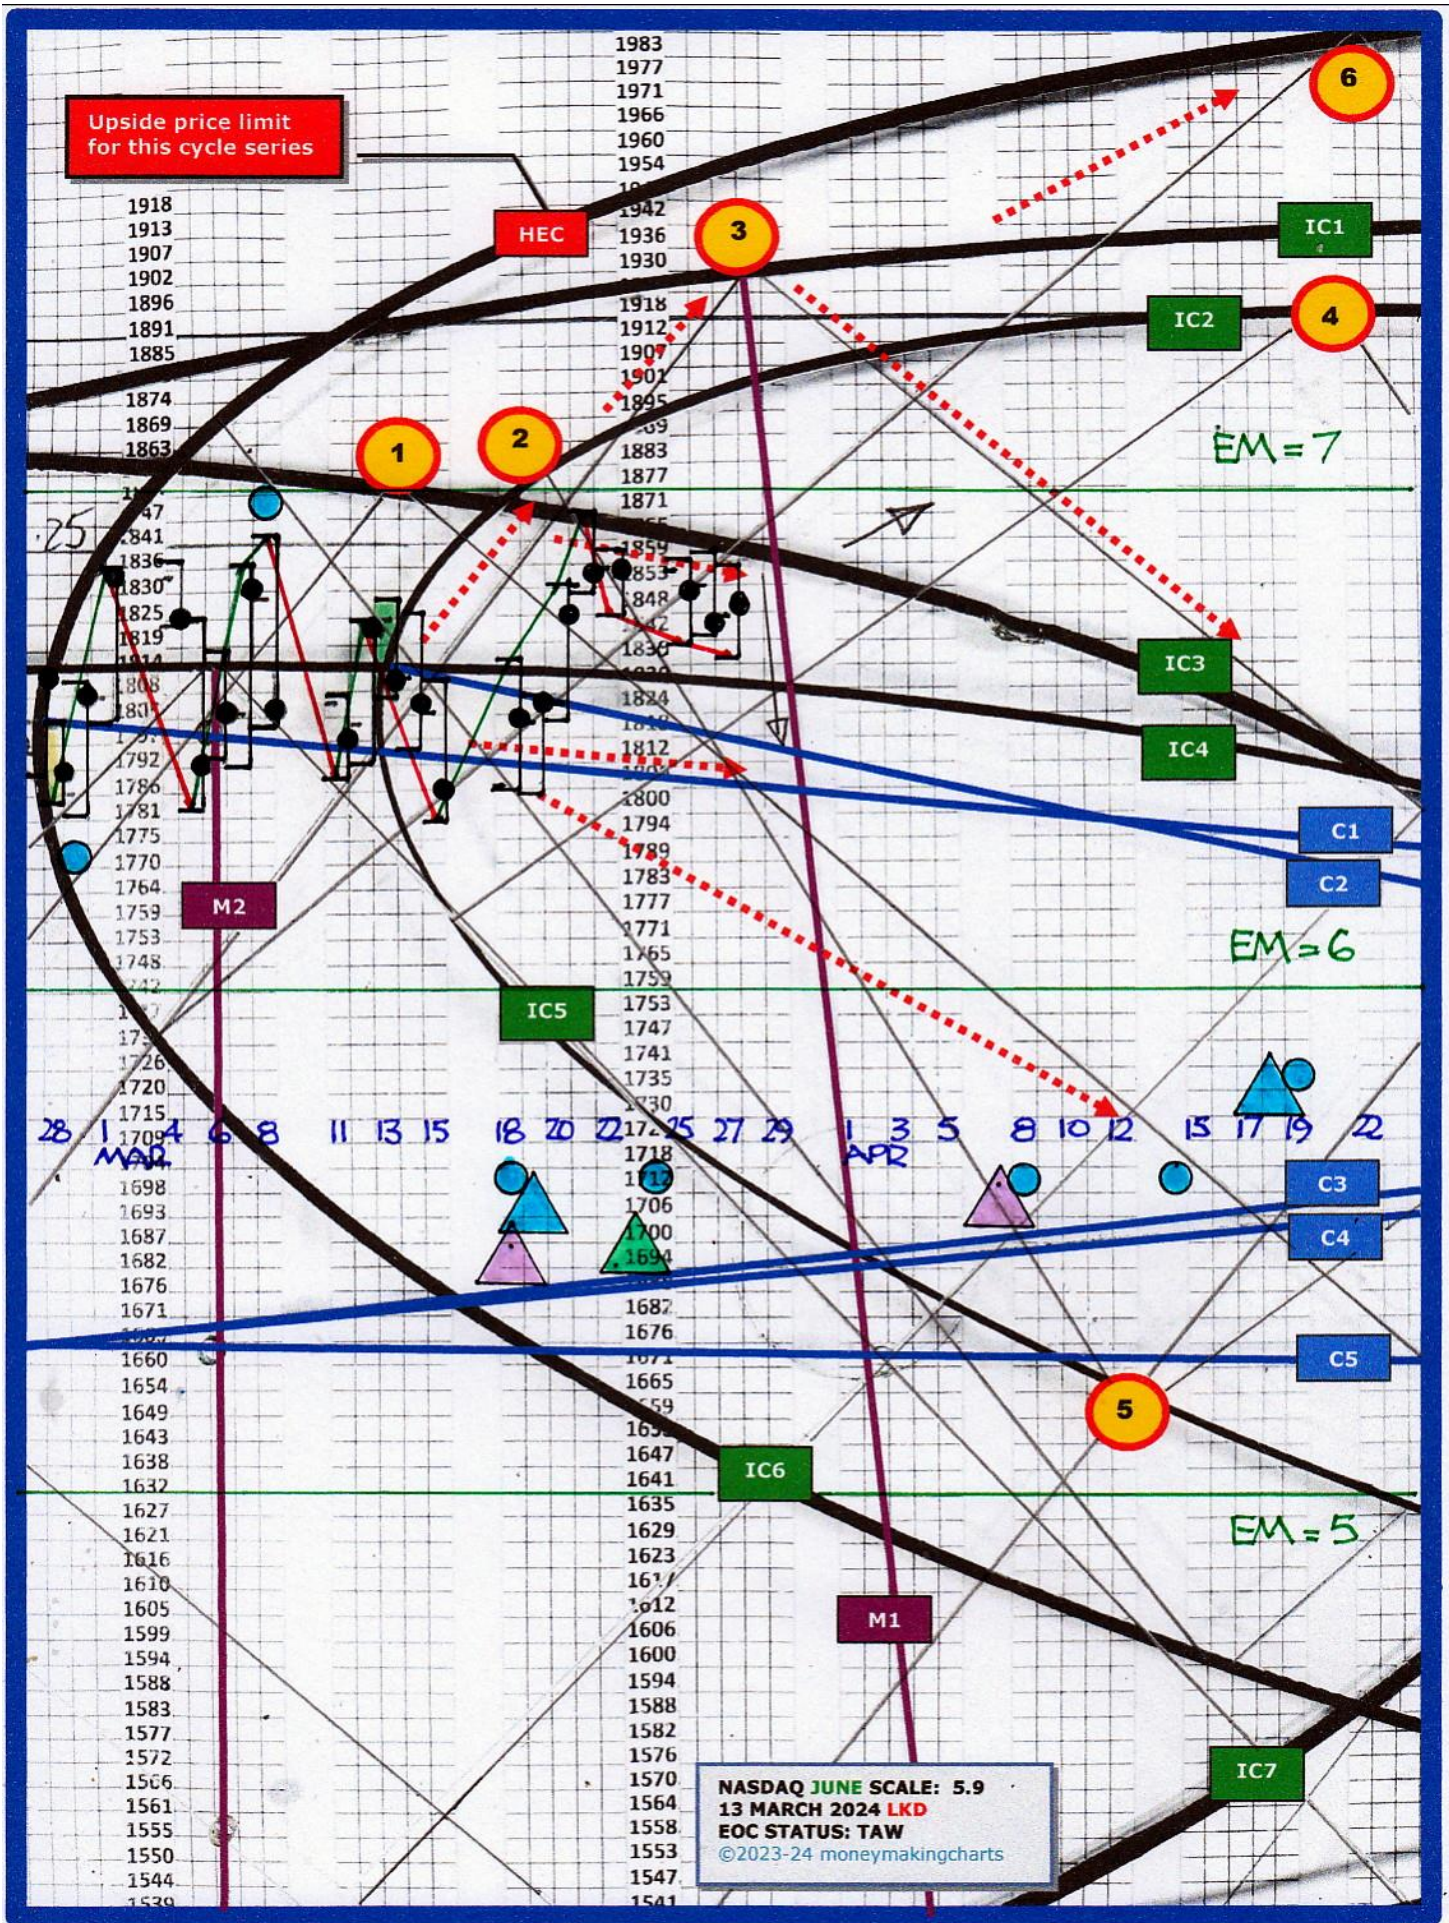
Upside price limit for this cycle series

HEC

1983
1977
1971
1966
1960
1954
19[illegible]
1942
1936
1930
1918
1912
1907
1901
1895
18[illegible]9
1883
1877
1871
18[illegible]
1853
1848
18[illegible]2
1836
18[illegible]
1824
18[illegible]
1812
18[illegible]
1800
1794
1789
1783
1777
1771
1765
1759
1753
1747
1741
1735
1730
1724
1718
1712
1706
1700
1694
1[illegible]
1682
1676
1671
1665
1659
165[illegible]
1647
1641
1635
1629
1623
161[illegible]
1612
1606
1600
1594
1588
1582
1576
1570
1564
1558
1553
1547
1541

1918
1913
1907
1902
1896
1891
1885
1874
1869
1863
18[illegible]
1847
1841
1836
1830
1825
1819
1814
1808
180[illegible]
17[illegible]
1792
1786
1781
1775
1770
1764
1759
1753
1748
17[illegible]
17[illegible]
17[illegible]
1726
1720
1715
1709
17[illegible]
1698
1693
1687
1682
1676
1671
16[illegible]
1660
1654
1649
1643
1638
1632
1627
1621
1616
1610
1605
1599
1594
1588
1583
1577
1572
1566
1561
1555
1550
1544
1539

25

1
2
3
4
5
6

IC1
IC2
IC3
IC4
IC5
IC6
IC7
C1
C2
C3
C4
C5
M1
M2

EM=7
EM=6
EM=5

28 1 MAR 4 6 8 11 13 15 18 20 22 25 27 29 1 APR 3 5 8 10 12 15 17 19 22

NASDAQ JUNE SCALE: 5.9
13 MARCH 2024 LKD
EOC STATUS: TAW
©2023-24 moneymakingcharts